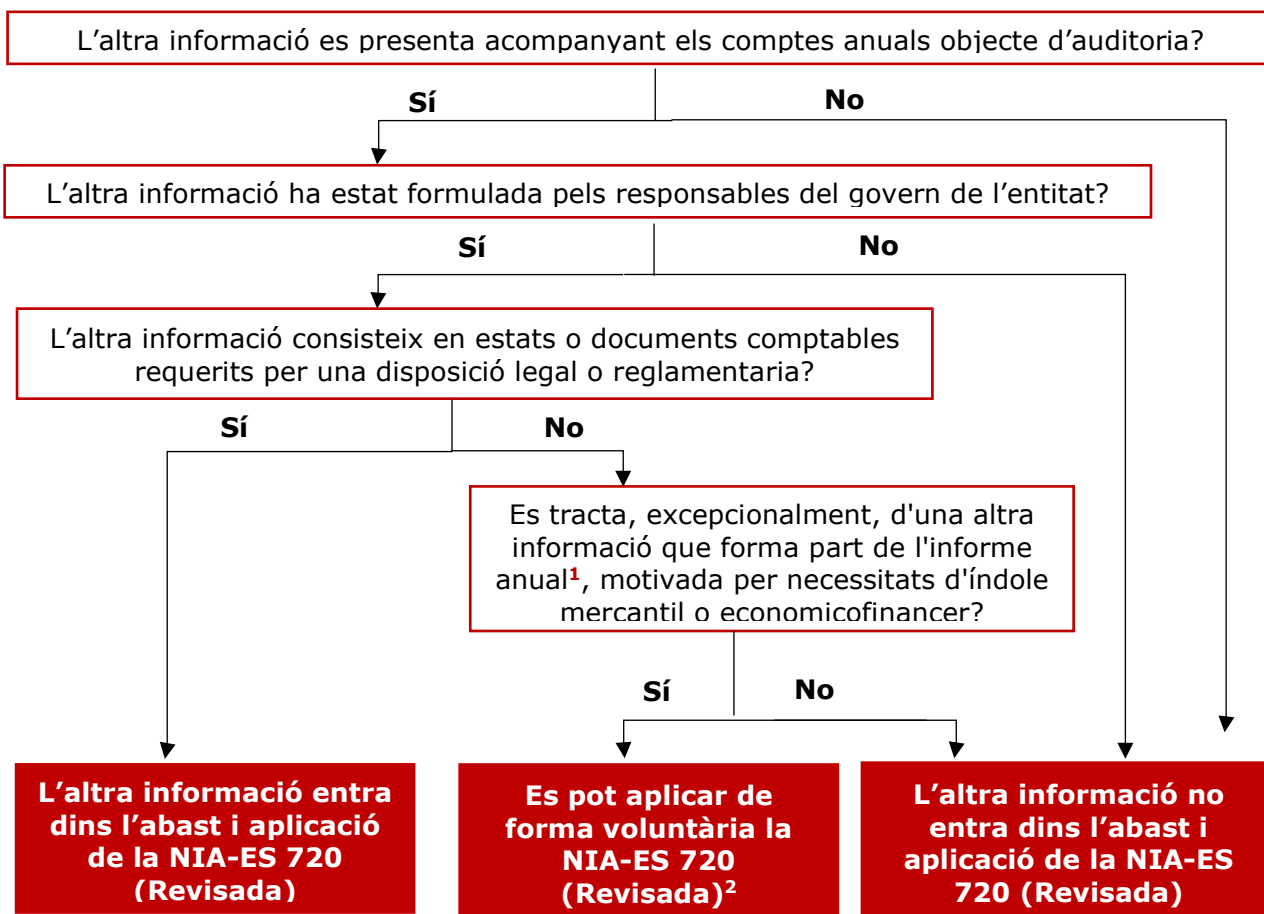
L’altra informació es presenta acompanyant els comptes anuals objecte d’auditoria?

Sí

No

L’altra informació ha estat formulada pels responsables del govern de l’entitat?

Sí

No

L’altra informació consisteix en estats o documents comptables requerits per una disposició legal o reglamentaria?

Sí

No

Es tracta, excepcionalment, d'una altra informació que forma part de l'informe anual$^{1}$, motivada per necessitats d'índole mercantil o economicofinancer?

Sí

No

L’altra informació entra dins l’abast i aplicació de la NIA-ES 720 (Revisada)

Es pot aplicar de forma voluntària la NIA-ES 720 (Revisada)$^{2}$

L’altra informació no entra dins l’abast i aplicació de la NIA-ES 720 (Revisada)